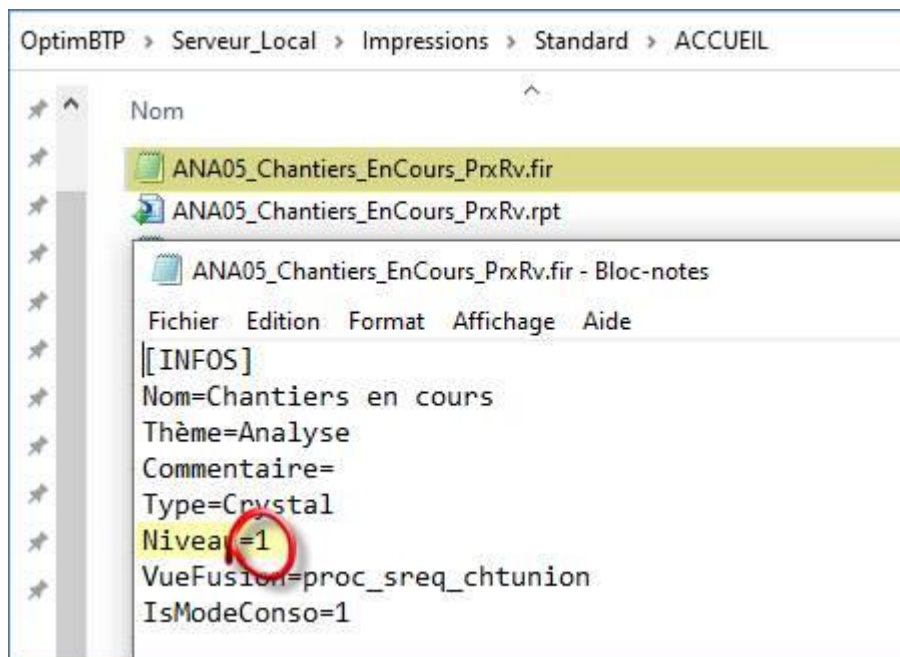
OptimBTP › Serveur_Local › Impressions › Standard › ACCUEIL

Nom

ANA05_Chantiers_EnCours_PrxRv.fir

ANA05_Chantiers_EnCours_PrxRv.rpt

ANA05_Chantiers_EnCours_PrxRv.fir - Bloc-notes

Fichier Edition Format Affichage Aide

[INFOS]
Nom=Chantiers en cours
Thème=Analyse
Commentaire=
Type=Crystal
Niveau=1
VueFusion=proc_sreq_chtunion
IsModeConso=1